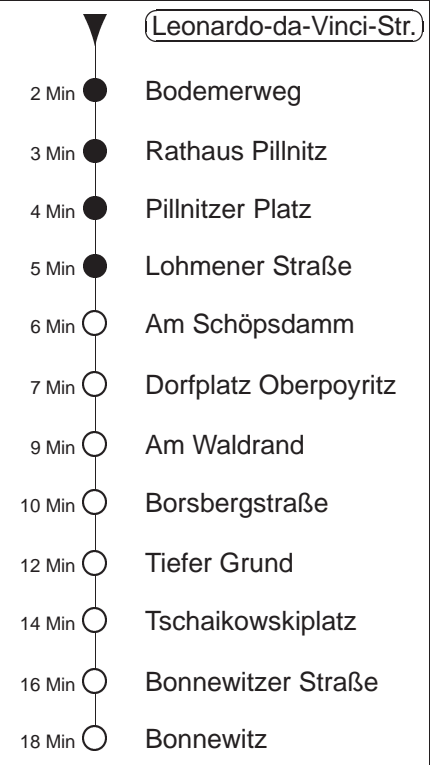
Leonardo-da-Vinci-Str.

2 Min Bodemerweg

3 Min Rathaus Pillnitz

4 Min Pillnitzer Platz

5 Min Lohmener Straße

6 Min Am Schöpsdamm

7 Min Dorfplatz Oberpoyritz

9 Min Am Waldrand

10 Min Borsbergstraße

12 Min Tiefer Grund

14 Min Tschaikowskiplatz

16 Min Bonnewitzer Straße

18 Min Bonnewitz